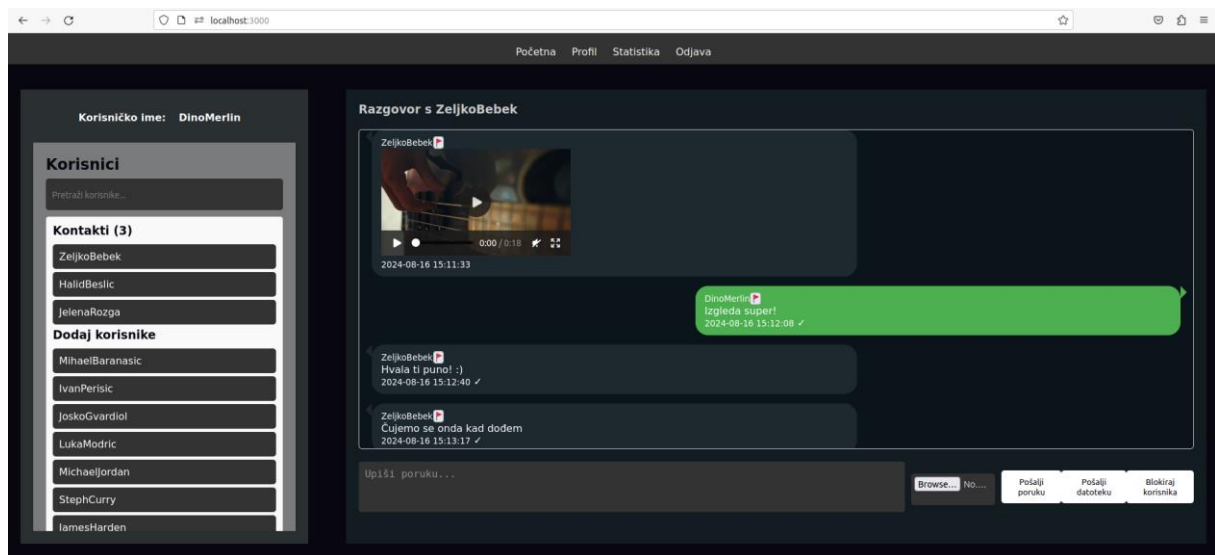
localhost:3000

Početna Profil Statistika Odjava

Korisničko ime: DinoMerlin

Korisnici

Pretraži korisnike...

Kontakti (3)

ZeljkoBebek

HalidBeslic

JelenaRozga

Dodaj korisnike

MihaelBaranasic

IvanPerisic

JoskoGvardiol

LukaModric

MichaelJordan

StephCurry

JamesHarden

Razgovor s ZeljkoBebek

ZeljkoBebek
0:00 / 0:18
2024-08-16 15:11:33

DinoMerlin
Izgleda super!
2024-08-16 15:12:08 ✓

ZeljkoBebek
Hvala ti puno! :)
2024-08-16 15:12:40 ✓

ZeljkoBebek
Čujemo se onda kad dođem
2024-08-16 15:13:17 ✓

Upiši poruku...

Browse... No....

Pošalji poruku

Pošalji datoteku

Blokiraj korisnika